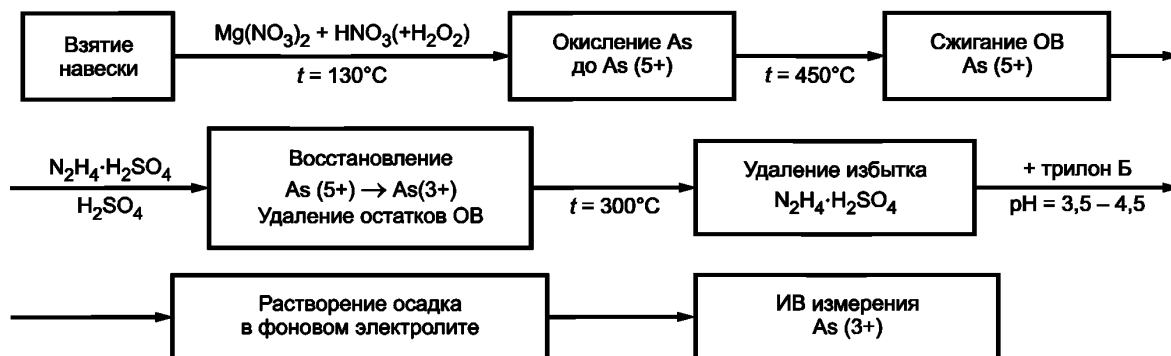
Взятие навески

$Mg(NO_3)_2 + HNO_3(+H_2O_2)$

$t = 130°C$

Окисление As до As (5+)

$t = 450°C$

Сжигание ОВ As (5+)

$N_2H_4 \cdot H_2SO_4$

$H_2SO_4$

Восстановление
As (5+) $\rightarrow$ As(3+)
Удаление остатков ОВ

$t = 300°C$

Удаление избытка
$N_2H_4 \cdot H_2SO_4$

+ трилон Б

pH = 3,5 – 4,5

Растворение осадка в фоновом электролите

ИВ измерения As (3+)